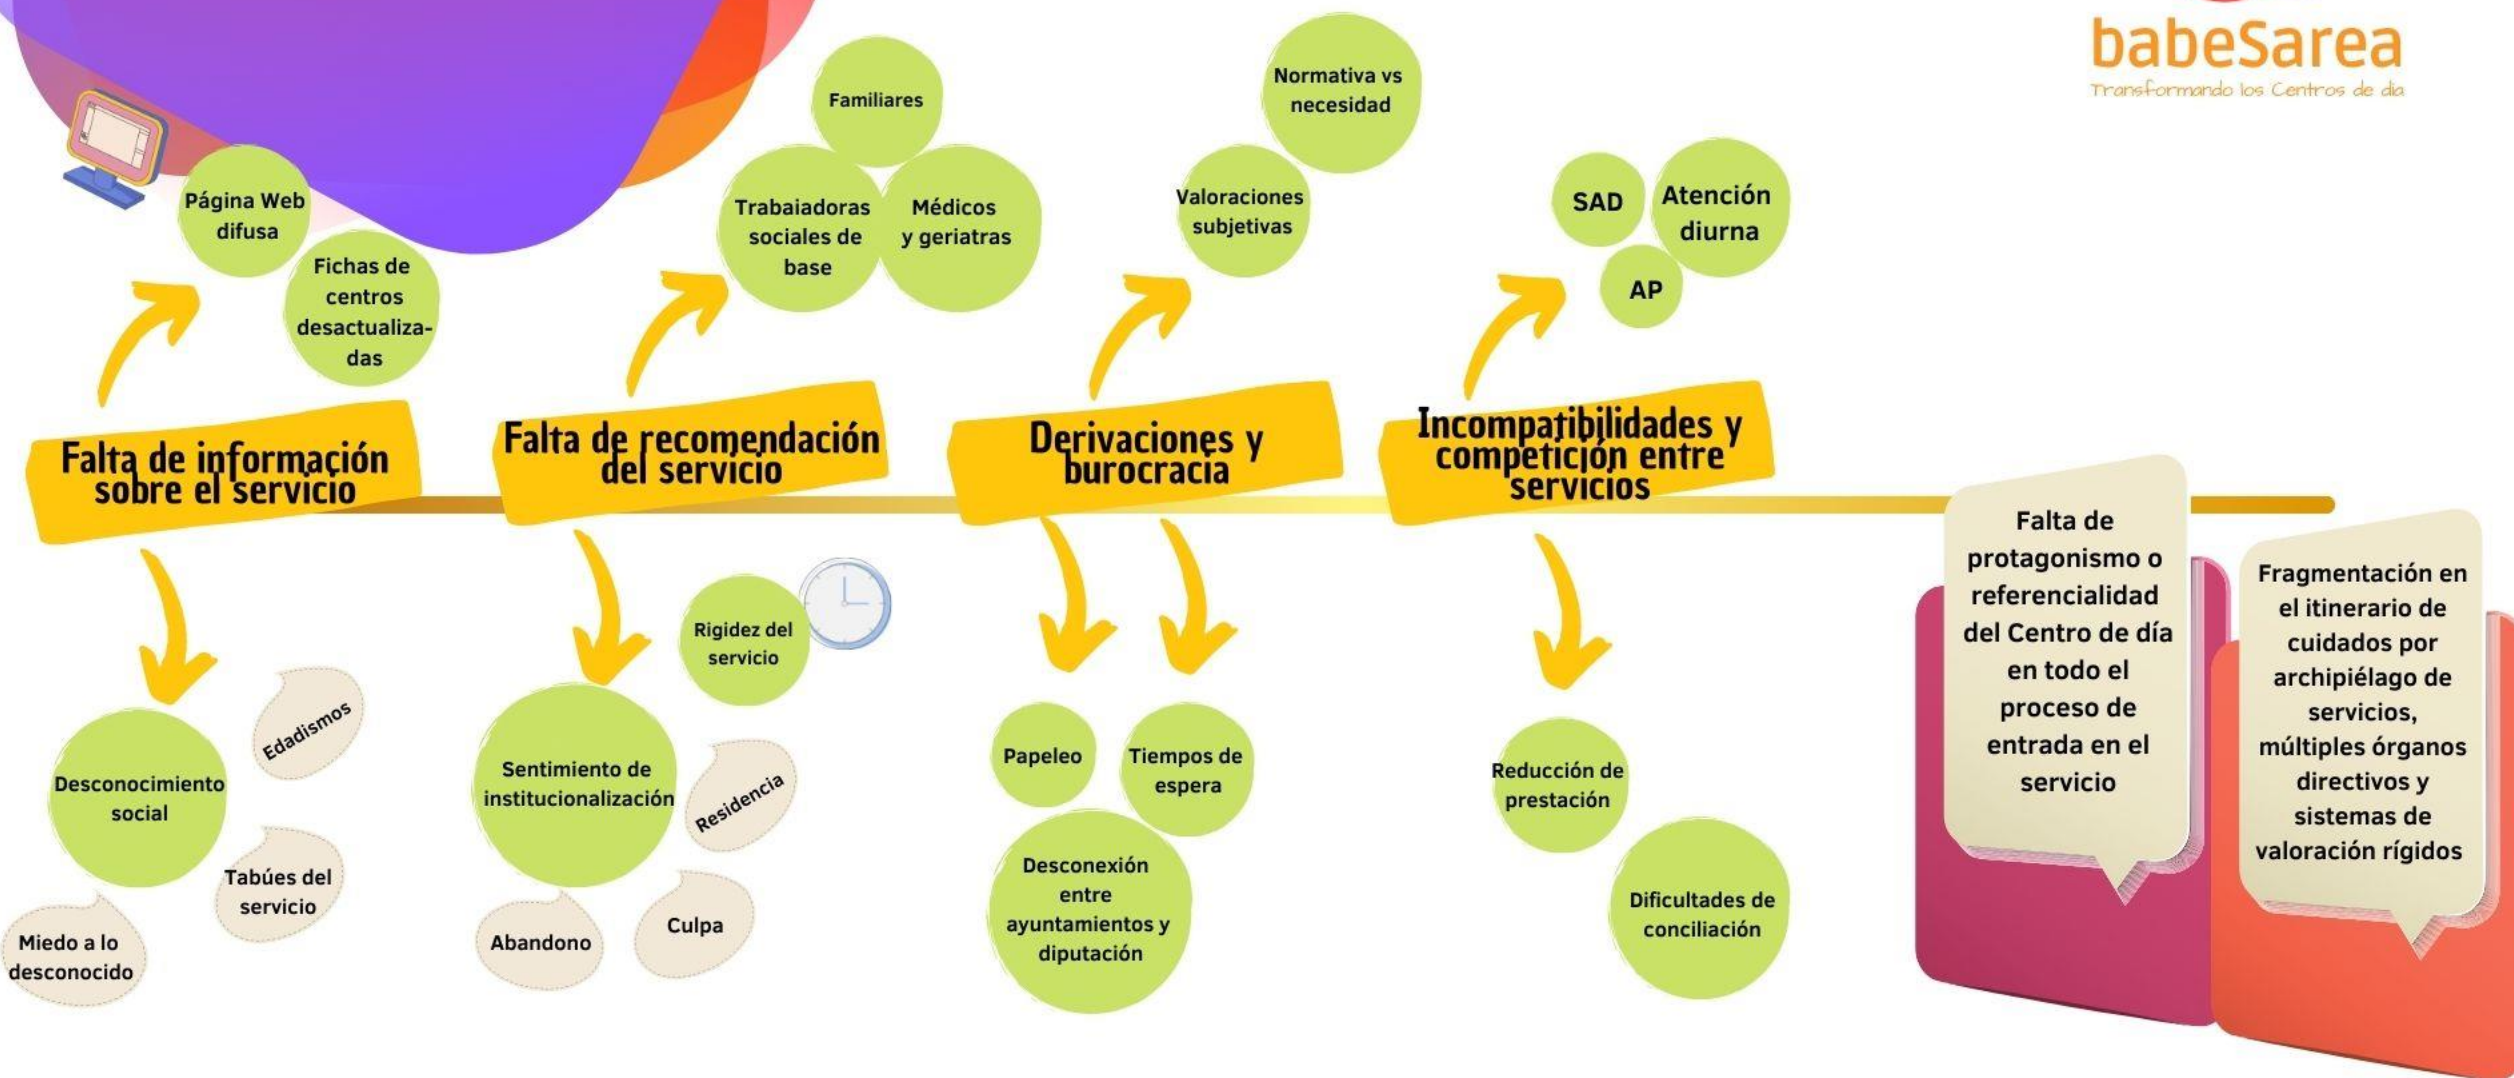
babeSarea
Transformando los Centros de día

Página Web difusa

Fichas de centros desactualizadas

Falta de información sobre el servicio

Desconocimiento social

Edadismos

Tabúes del servicio

Miedo a lo desconocido

Familiares

Trabaiadoras sociales de base

Médicos y geriatras

Falta de recomendación del servicio

Rigidez del servicio

Sentimiento de institucionalización

Residencia

Abandono

Culpa

Normativa vs necesidad

Valoraciones subjetivas

Derivaciones y burocracia

Papeleo

Tiempos de espera

Desconexión entre ayuntamientos y diputación

SAD

Atención diurna

AP

Incompatibilidades y competición entre servicios

Reducción de prestación

Dificultades de conciliación

Falta de protagonismo o referencialidad del Centro de día en todo el proceso de entrada en el servicio

Fragmentación en el itinerario de cuidados por archipiélago de servicios, múltiples órganos directivos y sistemas de valoración rígidos